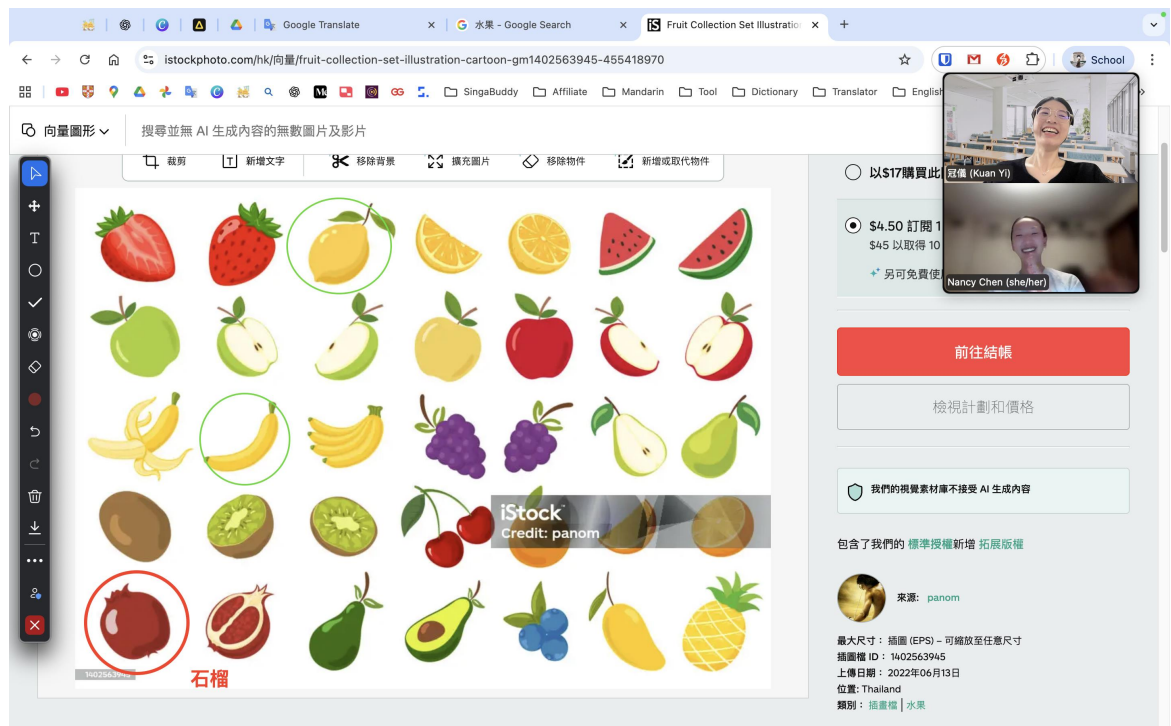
Google Translate
水果 - Google Search
Fruit Collection Set Illustration

istockphoto.com/hk/向量/fruit-collection-set-illustration-cartoon-gm1402563945-455418970

School

SingaBuddy Affiliate Mandarin Tool Dictionary Translator English

向量圖形

搜尋並無 AI 生成內容的無數圖片及影片

裁剪 新增文字 移除背景 擴充圖片 移除物件 新增或取代物件

iStock
Credit: panom

1402563945

石榴

冠儀 (Kuan Yi)
Nancy Chen (she/her)

以$17購買此

$4.50 訂閱 1
$45 以取得 10
另可免費使

前往結帳

檢視計劃和價格

我們的視覺素材庫不接受 AI 生成內容

包含了我們的 標準授權新增 拓展版權

來源: panom

最大尺寸: 插圖 (EPS) – 可縮放至任意尺寸
插圖檔 ID: 1402563945
上傳日期: 2022年06月13日
位置: Thailand
類別: 插畫檔 | 水果